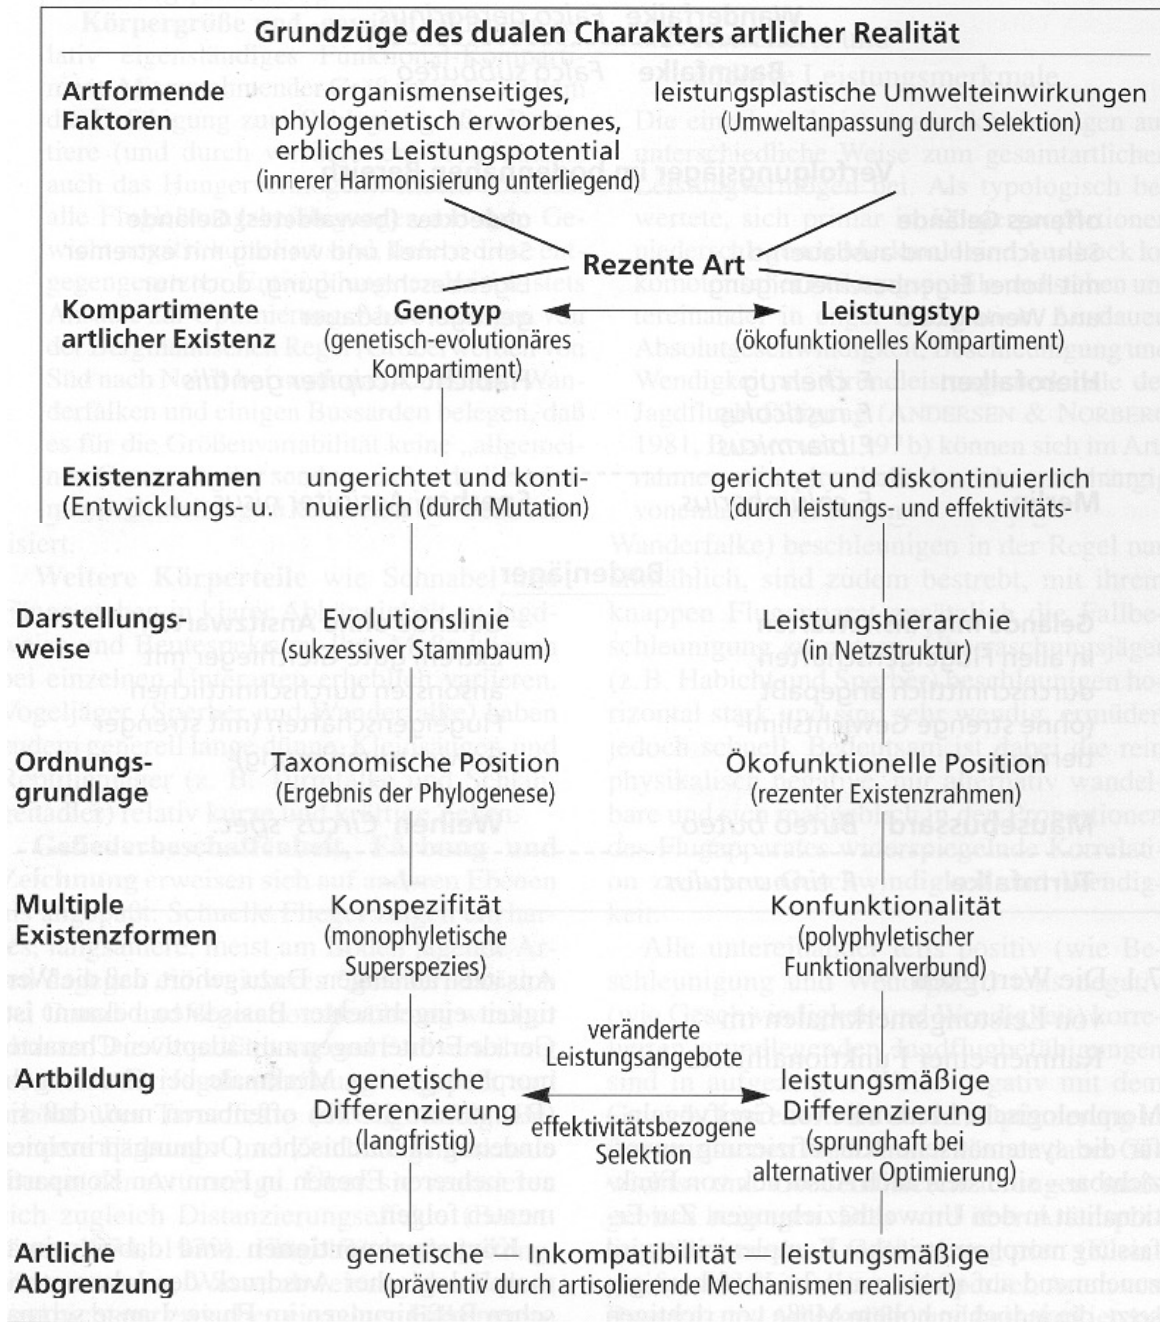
Grundzüge des dualen Charakters artlicher Realität

| | | |
|---|---|---|
| Artformende Faktoren | organismenseitiges, phylogenetisch erworbenes, erbliches Leistungspotential (innerer Harmonisierung unterliegend) | leistungsplastische Umwelteinwirkungen (Umweltanpassung durch Selektion) |

Rezente Art

| | | |
|---|---|---|
| Kompartimente artlicher Existenz | Genotyp (genetisch-evolutionäres Kompartiment) | Leistungstyp (ökofunktionelles Kompartiment) |
| Existenzrahmen (Entwicklungs- u. | ungerichtet und kontinuierlich (durch Mutation) | gerichtet und diskontinuierlich (durch leistungs- und effektivitäts- |
| Darstellungsweise | Evolutionslinie (sukzessiver Stammbaum) | Leistungshierarchie (in Netzstruktur) |
| Ordnungsgrundlage | Taxonomische Position (Ergebnis der Phylogenese) | Ökofunktionelle Position (rezenter Existenzrahmen) |
| Multiple Existenzformen | Konspezifität (monophyletische Superspezies) | Konfunktionalität (polyphyletischer Funktionalverbund) |

veränderte Leistungsangebote

| | | |
|---|---|---|
| Artbildung | genetische Differenzierung (langfristig) | leistungsmäßige Differenzierung (sprunghaft bei alternativer Optimierung) |

effektivitätsbezogene Selektion

Artliche Abgrenzung genetische Inkompatibilität — leistungsmäßige (präventiv durch artisolierende Mechanismen realisiert)